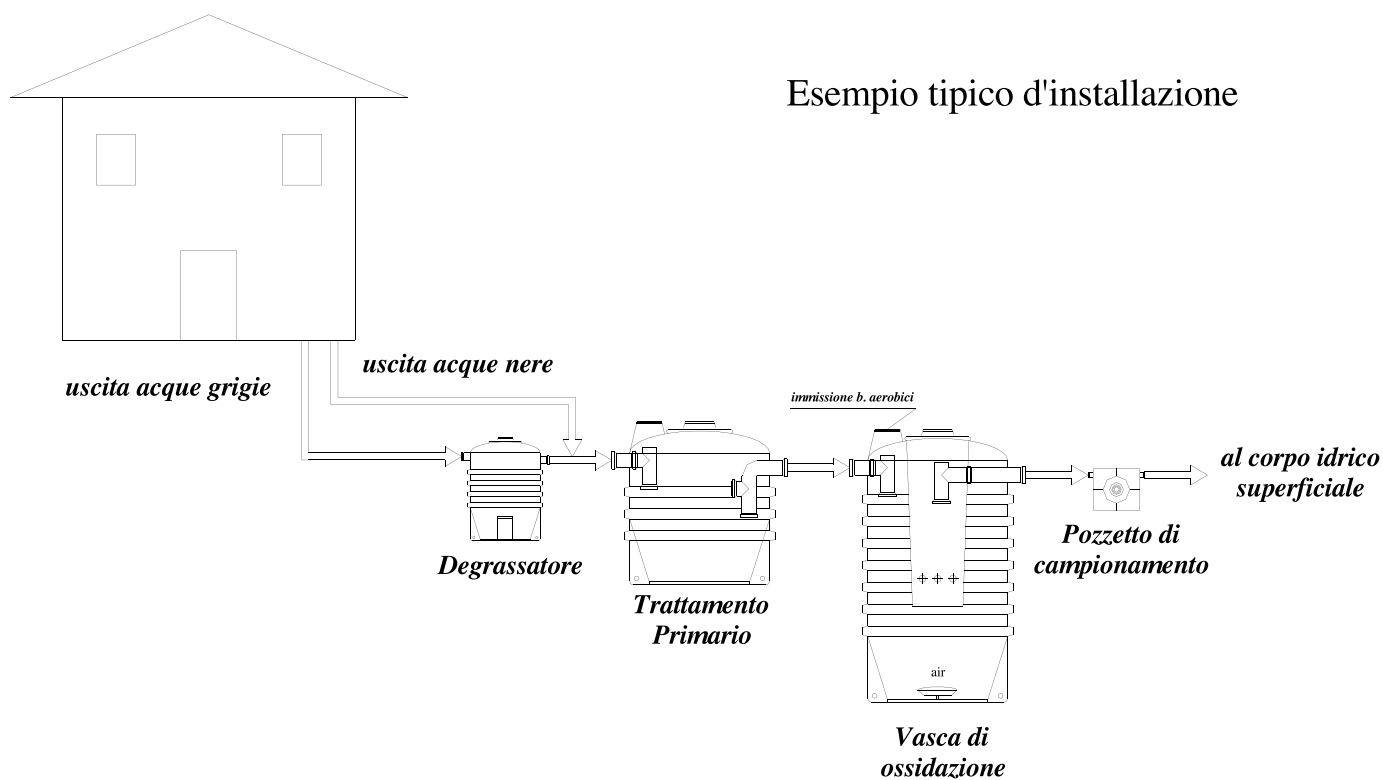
Esempio tipico d'installazione

uscita acque nere

uscita acque grigie

immissione b. aerobici

al corpo idrico superficiale

Degrassatore

Trattamento Primario

+ + +

Pozzetto di campionamento

air

Vasca di ossidazione